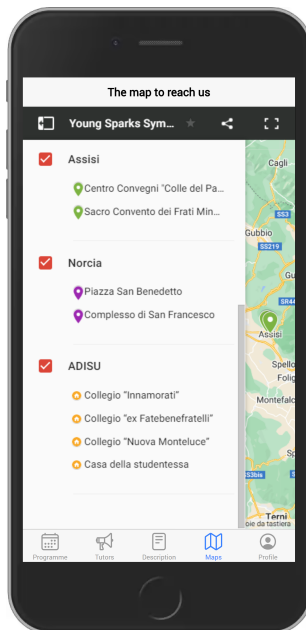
The map to reach us

Young Sparks Sym...

Assisi

Centro Convegni "Colle del Pa...

Sacro Convento dei Frati Min...

Norcia

Piazza San Benedetto

Complesso di San Francesco

ADISU

Collegio "Innamorati"

Collegio "ex Fatebenefratelli"

Collegio "Nuova Monteluce"

Casa della studentessa

Cagli

SS3

Gubbio

SS219

Gu

SR44

Assisi

Spello

Folig

Montefalco

S3bis

Terni

oie da tastiera

Programme

Tutors

Description

Maps

Profile